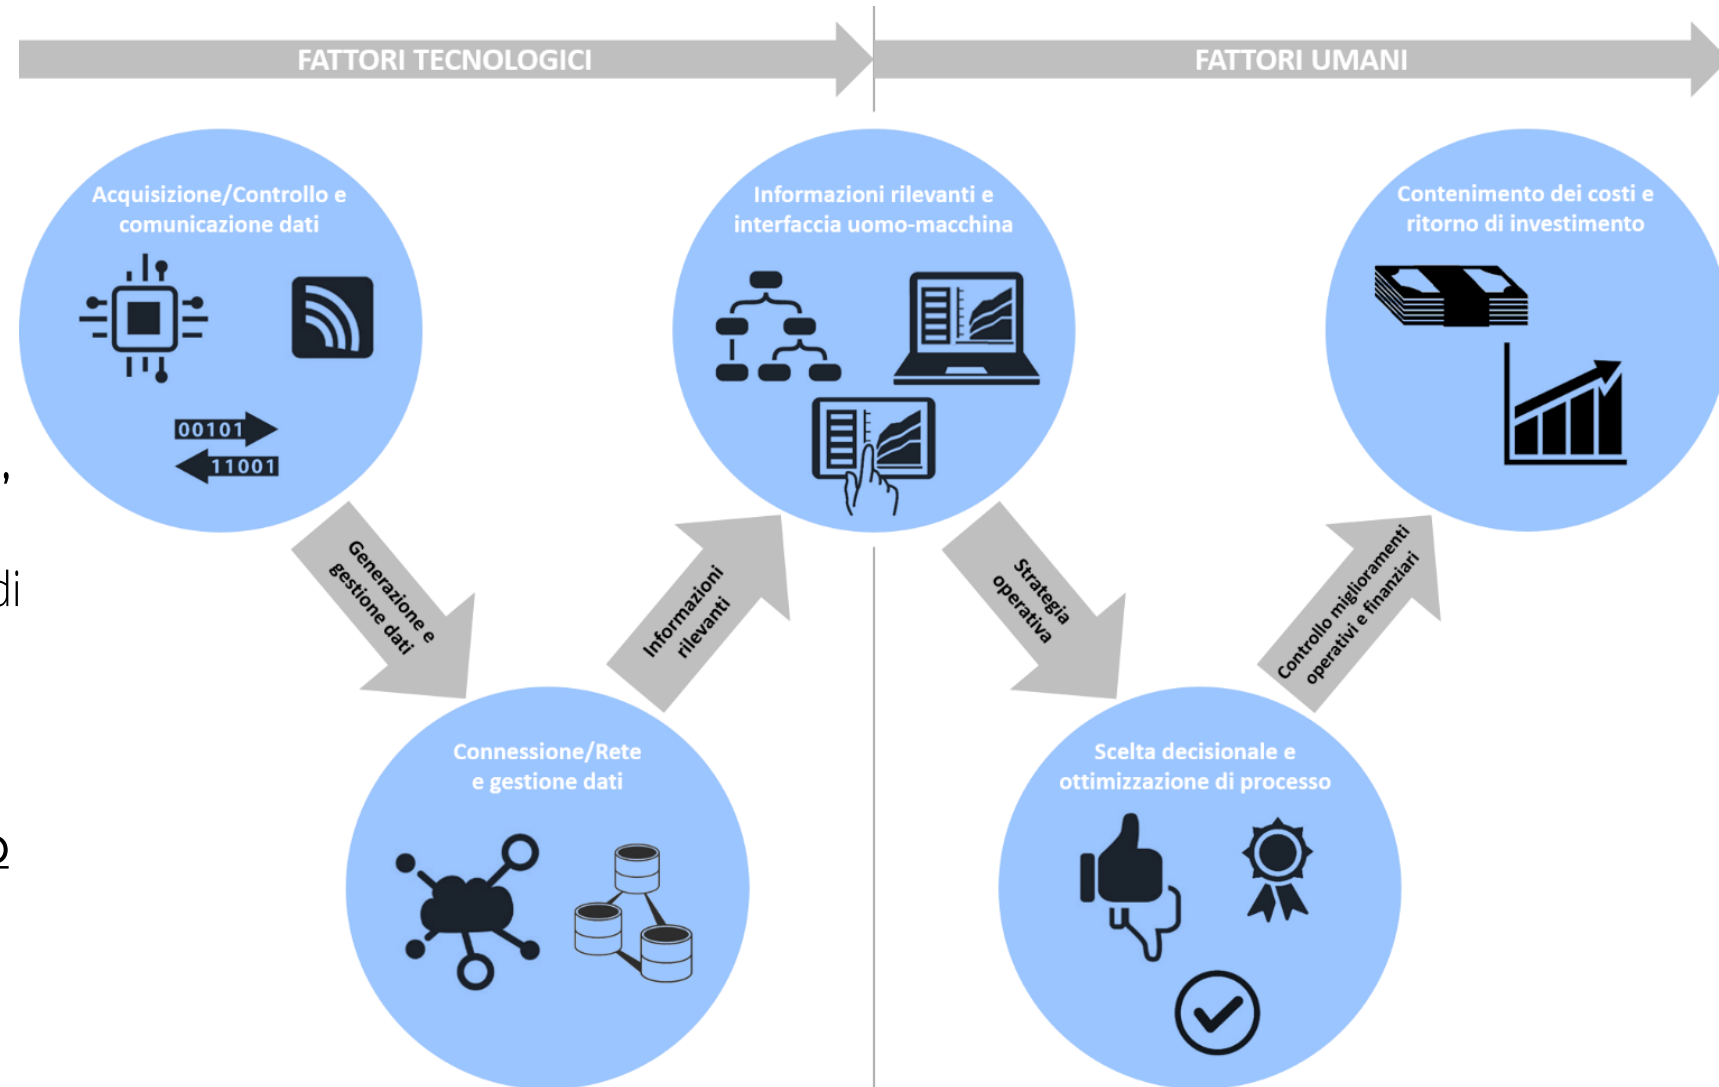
FATTORI TECNOLOGICI

FATTORI UMANI

Acquisizione/Controllo e comunicazione dati

00101

11001

Generazione e gestione dati

Connessione/Rete e gestione dati

Informazioni rilevanti

Informazioni rilevanti e interfaccia uomo-macchina

Strategia operativa

Scelta decisionale e ottimizzazione di processo

Controllo miglioramenti operativi e finanziari

Contenimento dei costi e ritorno di investimento

,

di

o